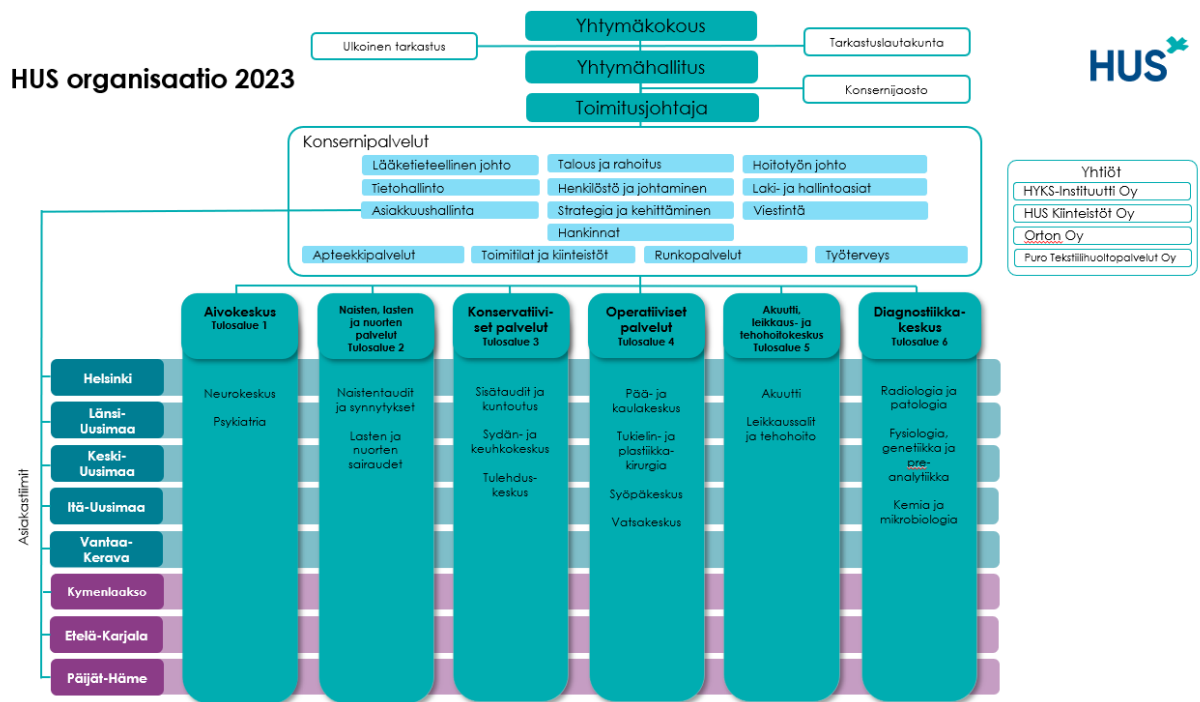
HUS organisaatio 2023

HUS

Yhtymäkokous

Ulkoinen tarkastus

Tarkastuslautakunta

Yhtymähallitus

Konsernijaosto

Toimitusjohtaja

Konsernipalvelut

Lääketieteellinen johto
Talous ja rahoitus
Hoitotyön johto
Tietohallinto
Henkilöstö ja johtaminen
Laki- ja hallintoasiat
Asiakkuushallinta
Strategia ja kehittäminen
Viestintä
Hankinnat
Apteekkipalvelut
Toimitilat ja kiinteistöt
Runkopalvelut
Työterveys

Yhtiöt
HYKS-Instituutti Oy
HUS Kiinteistöt Oy
Orton Oy
Puro Tekstiilihuoltopalvelut Oy

Aivokeskus
Tulosalue 1

Naisten, lasten ja nuorten palvelut
Tulosalue 2

Konservatiiviset palvelut
Tulosalue 3

Operatiiviset palvelut
Tulosalue 4

Akuutti, leikkaus- ja tehohoitokeskus
Tulosalue 5

Diagnostiikkakeskus
Tulosalue 6

Asiakastiimit

Helsinki
Länsi-Uusimaa
Keski-Uusimaa
Itä-Uusimaa
Vantaa-Kerava
Kymenlaakso
Etelä-Karjala
Päijät-Häme

Neurokeskus
Psykiatria

Naistentaudit ja synnytykset
Lasten ja nuorten sairaudet

Sisätaudit ja kuntoutus
Sydän- ja keuhkokeskus
Tulehduskeskus

Pää- ja kaulakeskus
Tukielin- ja plastiikkakirurgia
Syöpäkeskus
Vatsakeskus

Akuutti
Leikkaussalit ja tehohoito

Radiologia ja patologia
Fysiologia, genetiikka ja preanalytiikka
Kemia ja mikrobiologia